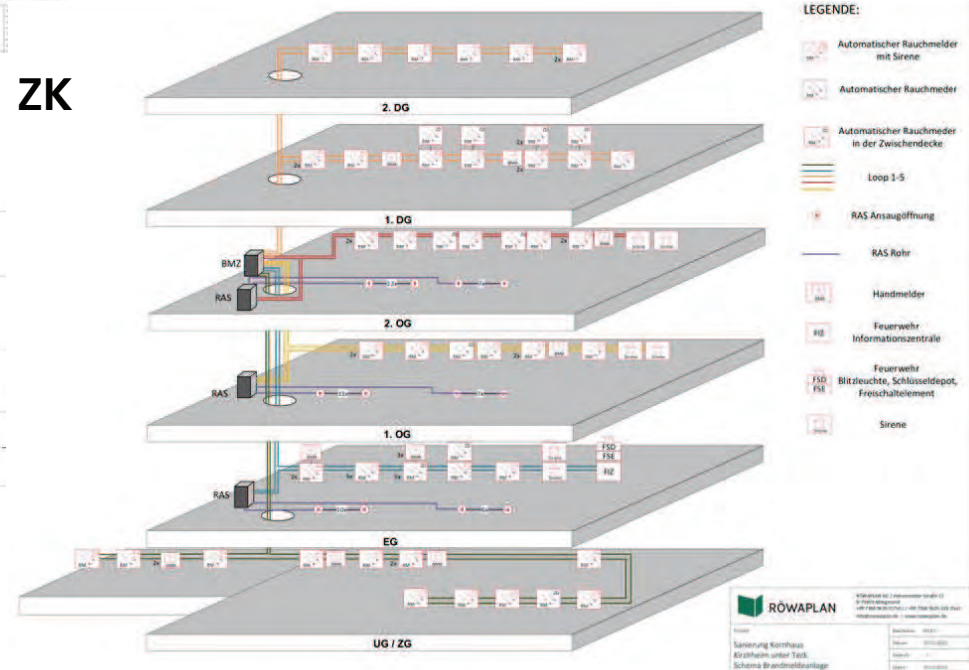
ZK

2. DG

1. DG

BMZ

RAS

2. OG

RAS

1. OG

RAS

EG

UG / ZG

2x

2x

2x

2x

2x

2x

2x

2x

3x

2x

2x

2x

FSD

FSE

FIZ

LEGENDE:

Automatischer Rauchmelder mit Sirene

Automatischer Rauchmeder

Automatischer Rauchmeder in der Zwischendecke

Loop 1-5

RAS Ansaugöffnung

RAS Rohr

Handmelder

FIZ

Feuerwehr Informationszentrale

FSD FSE

Feuerwehr Blitzleuchte, Schlüsseldepot, Freischaltelement

Sirene

RÖWAPLAN

Sanierung Kornhaus

Kirchheim unter Teck

Schema Brandmeldeanlage